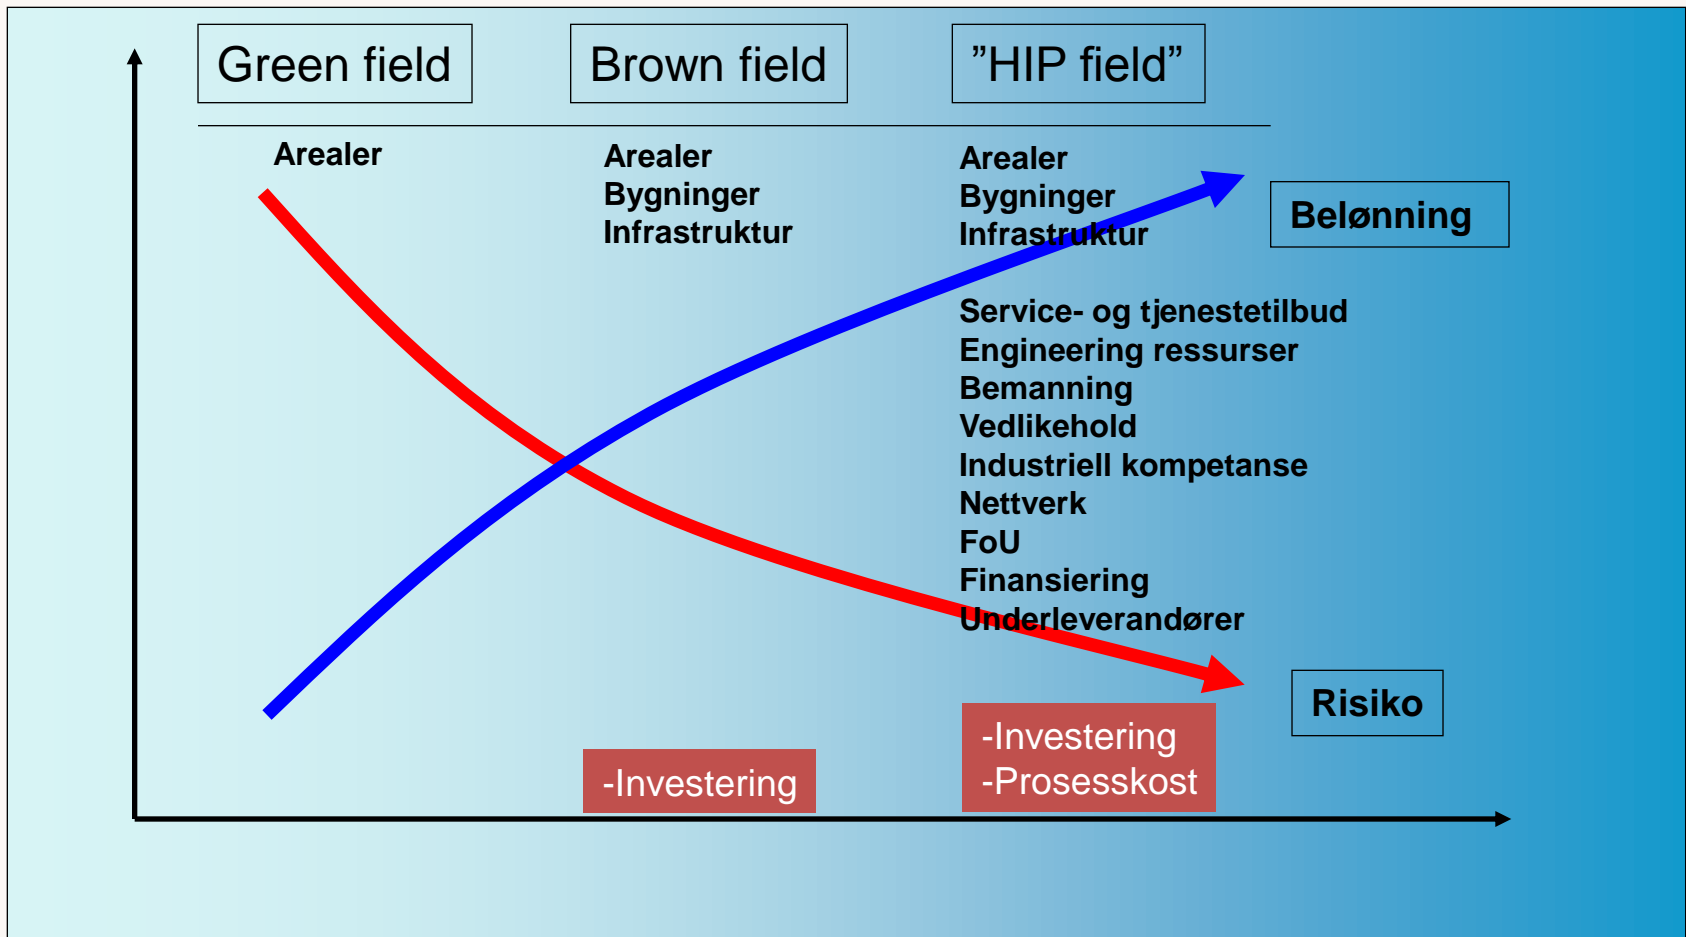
Green field

Brown field

”HIP field”

Arealer

Arealer
Bygninger
Infrastruktur

Arealer
Bygninger
Infrastruktur

Belønning

Service- og tjenestetilbud
Engineering ressurser
Bemanning
Vedlikehold
Industriell kompetanse
Nettverk
FoU
Finansiering
Underleverandører

Risiko

-Investering

-Investering
-Prosesskost